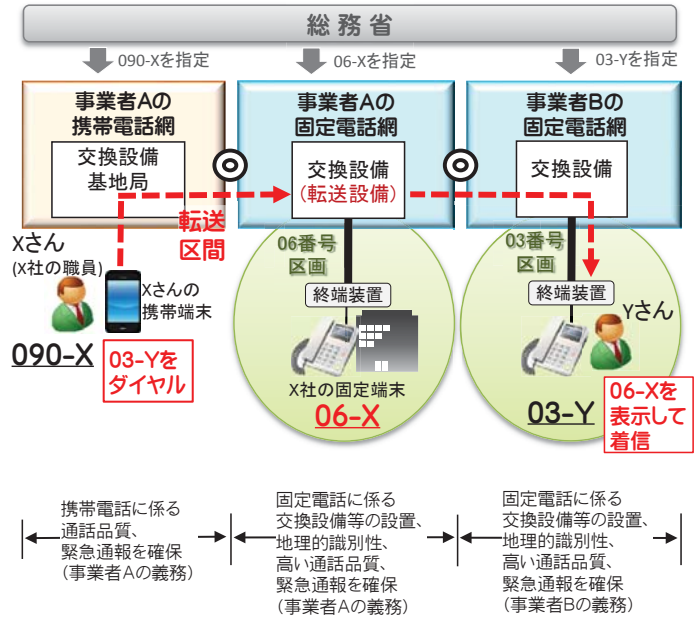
総務省

090-Xを指定

06-Xを指定

03-Yを指定

事業者Aの携帯電話網

交換設備
基地局

事業者Aの固定電話網

交換設備
(転送設備)

事業者Bの固定電話網

交換設備

転送区間

Xさん
(X社の職員)

Xさんの携帯端末

090-X

03-Yをダイヤル

06番号区画

終端装置

X社の固定端末

06-X

03番号区画

終端装置

Yさん

03-Y

06-Xを表示して着信

携帯電話に係る通話品質、緊急通報を確保(事業者Aの義務)

固定電話に係る交換設備等の設置、地理的識別性、高い通話品質、緊急通報を確保(事業者Aの義務)

固定電話に係る交換設備等の設置、地理的識別性、高い通話品質、緊急通報を確保(事業者Bの義務)